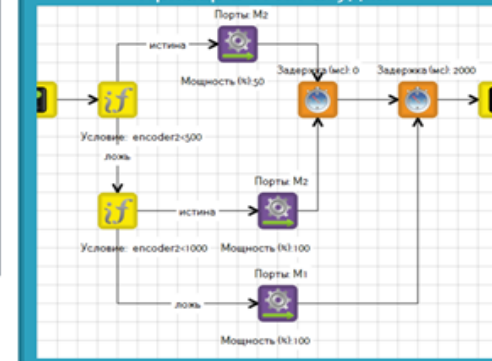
Порты: M2

истина

Мощность (%): 50

Задержка (мс): 0

Задержка (мс): 2000

Условие: encoder2<500

ложь

истина

Порты: M2

Условие: encoder2<1000

Мощность (%): 100

Порты: M1

ложь

Мощность (%): 100